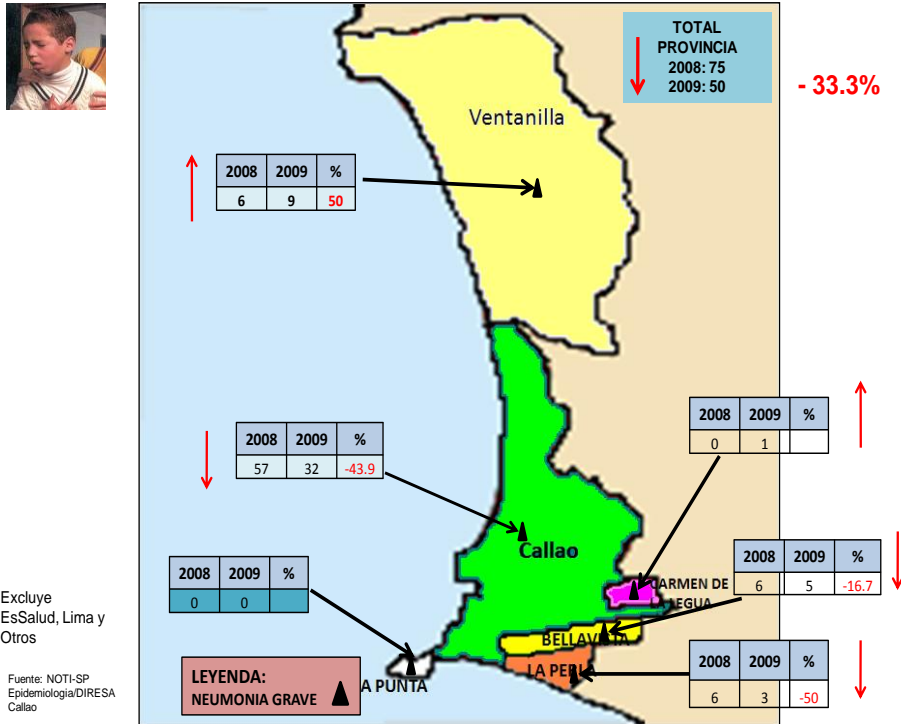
TOTAL PROVINCIA
2008: 75
2009: 50

- 33.3%

Ventanilla

| 2008 | 2009 | % |
|---|---|---|
| 6 | 9 | 50 |

| 2008 | 2009 | % |
|---|---|---|
| 0 | 1 | |

| 2008 | 2009 | % |
|---|---|---|
| 57 | 32 | -43.9 |

Callao

| 2008 | 2009 | % |
|---|---|---|
| 6 | 5 | -16.7 |

| 2008 | 2009 | % |
|---|---|---|
| 0 | 0 | |

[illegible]ARMEN DE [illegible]EGUA

BELLAV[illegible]

LA PER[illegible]

| 2008 | 2009 | % |
|---|---|---|
| 6 | 3 | -50 |

Excluye EsSalud, Lima y Otros

LEYENDA:
NEUMONIA GRAVE

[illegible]A PUNTA

Fuente: NOTI-SP Epidemiologia/DIRESA Callao